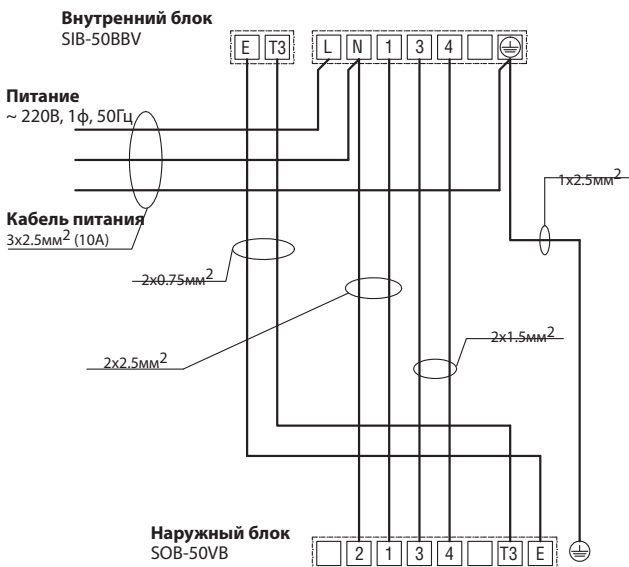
Внутренний блок
SIB-50BBV

E | T3 | L | N | 1 | 3 | 4

Питание
~ 220В, 1ф, 50Гц

1x2.5мм$^2$

Кабель питания
3x2.5мм$^2$ (10А)

2x0.75мм$^2$

2x1.5мм$^2$

2x2.5мм$^2$

Наружный блок
SOB-50VB

2 | 1 | 3 | 4 | T3 | E